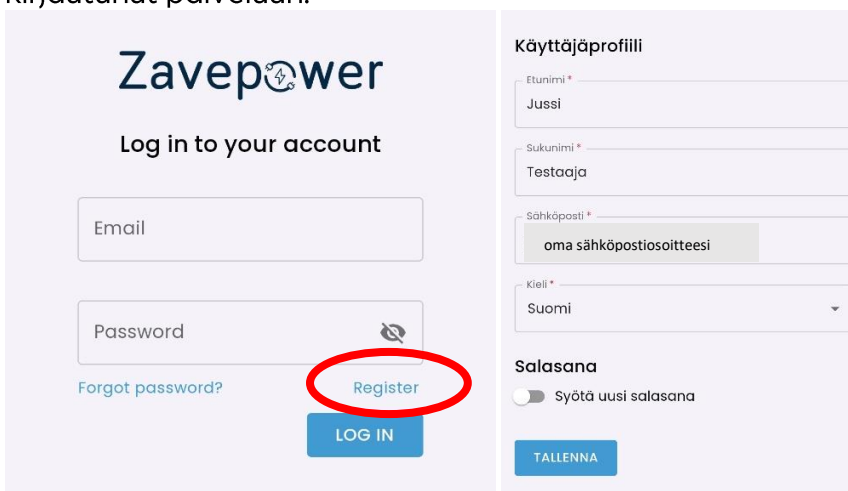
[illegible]

Zavepower

Log in to your account

Email

Password

Forgot password?

Register

LOG IN

Käyttäjäprofiili

Etunimi *

Jussi

Sukunimi *

Testaaja

Sähköposti *

oma sähköpostiosoitteesi

Kieli *

Suomi

Salasana

Syötä uusi salasana

TALLENNA